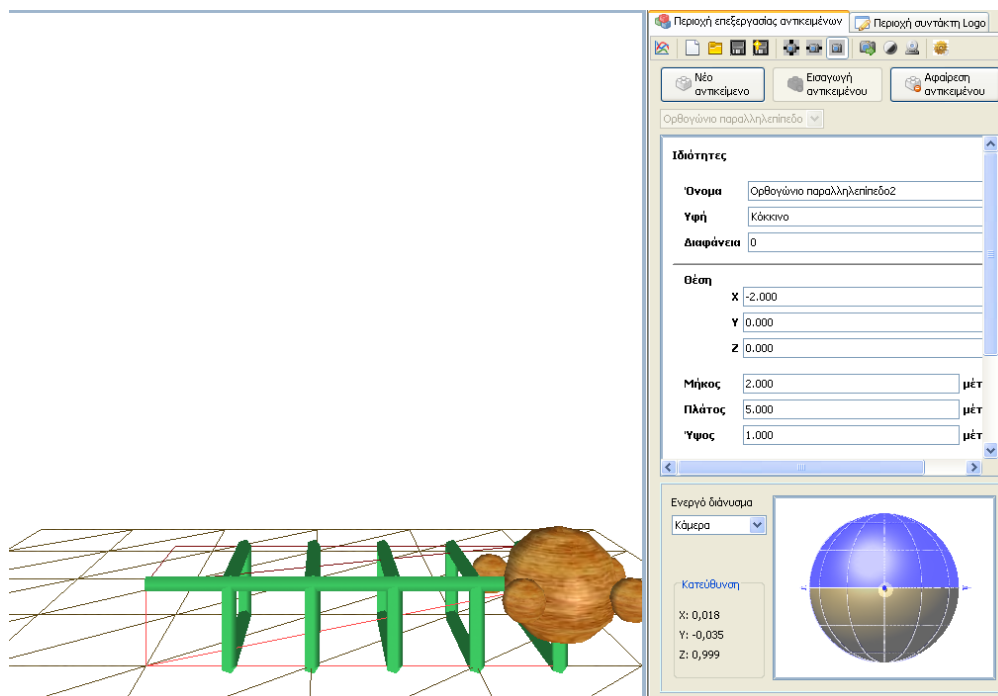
Περιοχή επεξεργασίας αντικειμένων
Περιοχή συντάκτη Logo

Νέο αντικείμενο
Εισαγωγή αντικειμένου
Αφαίρεση αντικειμένου

Ορθογώνιο παραλληλεπίπεδο

Ιδιότητες

| | |
|---|---|
| Όνομα | Ορθογώνιο παραλληλεπίπεδο2 |
| Υφή | Κόκκινο |
| Διαφάνεια | 0 |

Θέση

| | |
|---|---|
| X | -2.000 |
| Y | 0.000 |
| Z | 0.000 |

| | | |
|---|---|---|
| Μήκος | 2.000 | μέτ |
| Πλάτος | 5.000 | μέτ |
| Ύψος | 1.000 | μέτ |

Ενεργό διάνυσμα
Κάμερα

Κατεύθυνση
X: 0,018
Y: -0,035
Z: 0,999